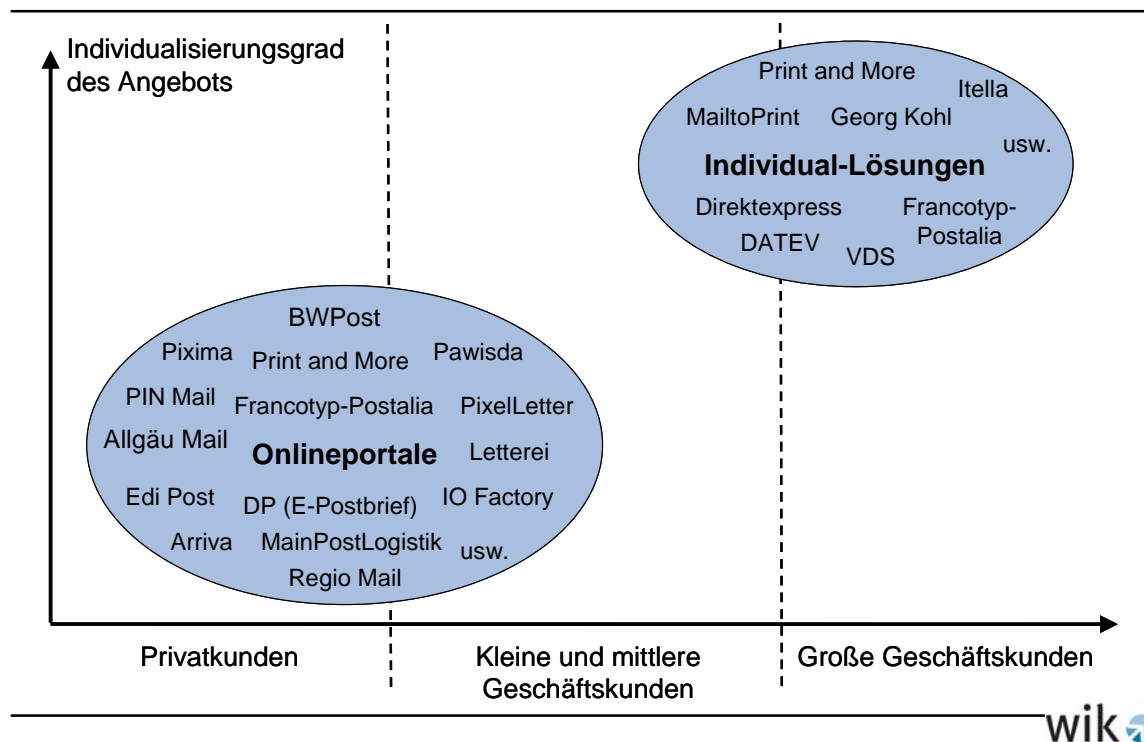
Individualisierungsgrad des Angebots

Print and More
Itella
MailtoPrint
Georg Kohl
usw.
Individual-Lösungen
Direktexpress
Francotyp-Postalia
DATEV
VDS

BWPost
Pixima
Print and More
Pawisda
PIN Mail
Francotyp-Postalia
PixelLetter
Allgäu Mail
Onlineportale
Letterei
Edi Post
DP (E-Postbrief)
IO Factory
Arriva
MainPostLogistik
usw.
Regio Mail

Privatkunden

Kleine und mittlere Geschäftskunden

Große Geschäftskunden

wik